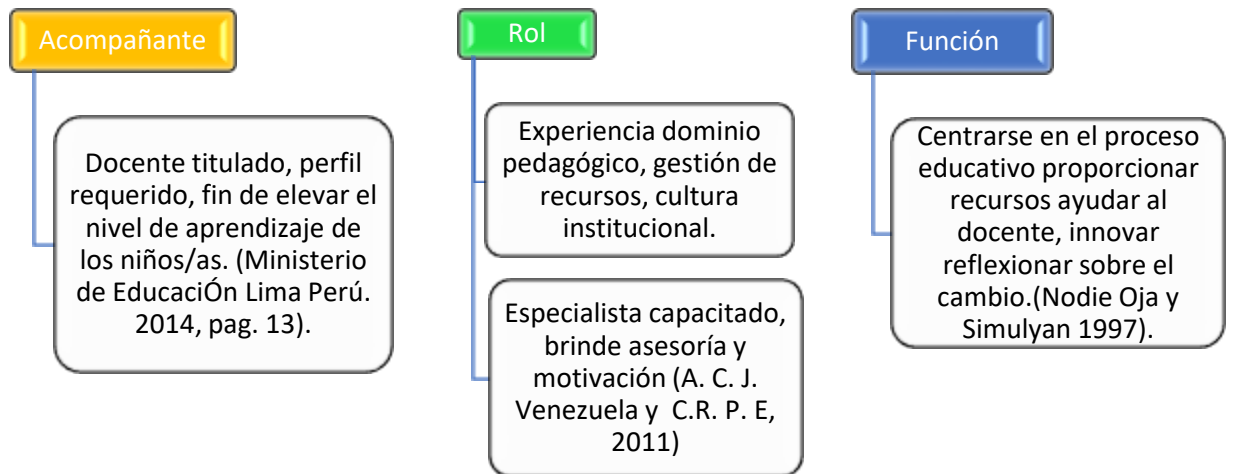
Acompañante

Docente titulado, perfil requerido, fin de elevar el nivel de aprendizaje de los niños/as. (Ministerio de EducaciÓn Lima Perú. 2014, pag. 13).

Rol

Experiencia dominio pedagógico, gestión de recursos, cultura institucional.

Especialista capacitado, brinde asesoría y motivación (A. C. J. Venezuela y C.R. P. E, 2011)

Función

Centrarse en el proceso educativo proporcionar recursos ayudar al docente, innovar reflexionar sobre el cambio.(Nodie Oja y Simulyan 1997).